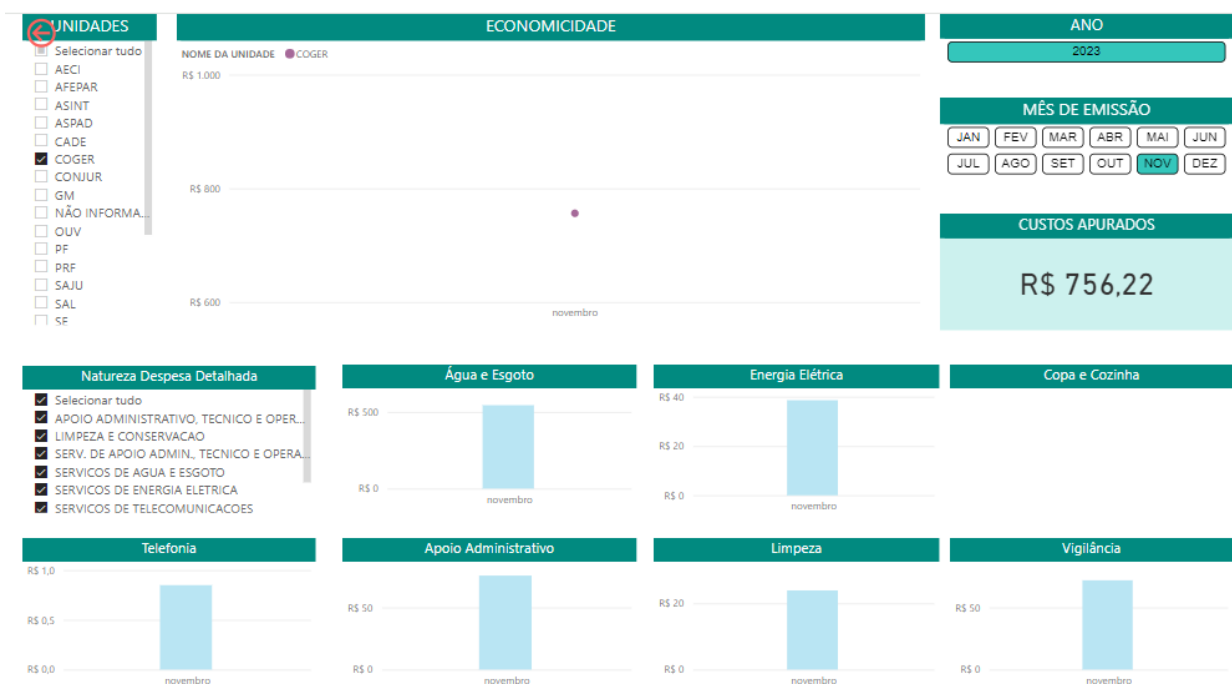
UNIDADES

Selecionar tudo
AECI
AFEPAR
ASINT
ASPAD
CADE
COGER
CONJUR
GM
NÃO INFORMA...
OUV
PF
PRF
SAJU
SAL
SE

ECONOMICIDADE

NOME DA UNIDADE COGER

R$ 1.000
R$ 800
R$ 600

novembro

ANO

2023

MÊS DE EMISSÃO

JAN FEV MAR ABR MAI JUN
JUL AGO SET OUT NOV DEZ

CUSTOS APURADOS

R$ 756,22

Natureza Despesa Detalhada

Selecionar tudo
APOIO ADMINISTRATIVO, TECNICO E OPER...
LIMPEZA E CONSERVACAO
SERV. DE APOIO ADMIN., TECNICO E OPERA...
SERVICOS DE AGUA E ESGOTO
SERVICOS DE ENERGIA ELETRICA
SERVICOS DE TELECOMUNICACOES

Água e Esgoto

R$ 500
R$ 0
novembro

Energia Elétrica

R$ 40
R$ 20
R$ 0
novembro

Copa e Cozinha

Telefonia

R$ 1,0
R$ 0,5
R$ 0,0
novembro

Apoio Administrativo

R$ 50
R$ 0
novembro

Limpeza

R$ 20
R$ 0
novembro

Vigilância

R$ 50
R$ 0
novembro